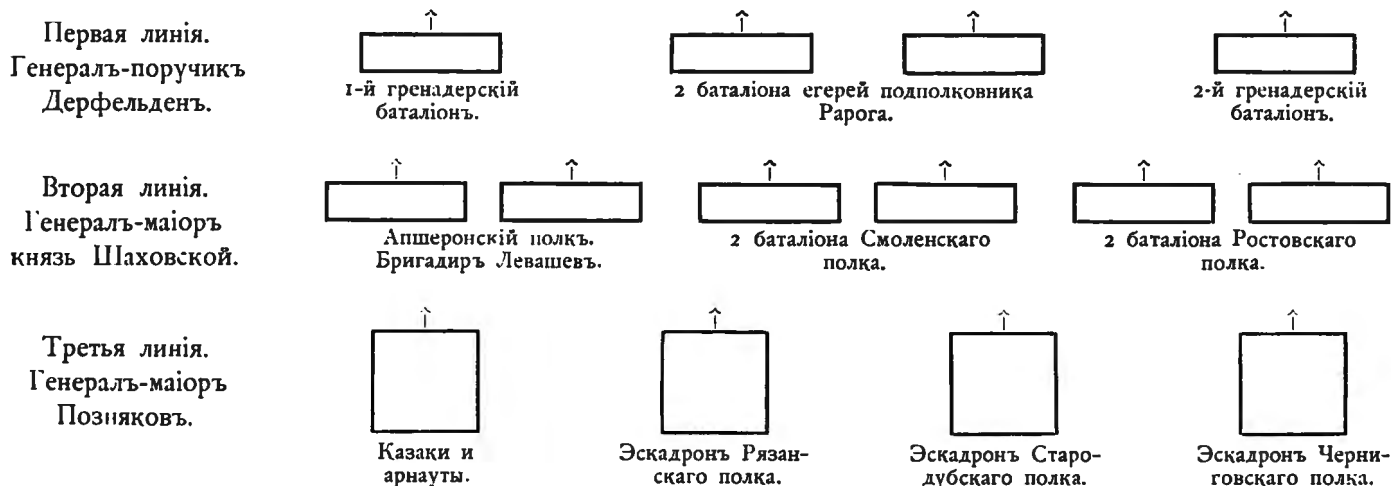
Первая линія. Генералъ-поручикъ Дерфельденъ.

1-й гренадерскій баталіонъ.

2 баталіона егерей подполковника Рарога.

2-й гренадерскій баталіонъ.

Вторая линія. Генералъ-маіоръ князь Шаховской.

Апшеронскій полкъ. Бригадиръ Левашевъ.

2 баталіона Смоленскаго полка.

2 баталіона Ростовскаго полка.

Третья линія. Генералъ-маіоръ Позняковъ.

Казаки и арнауты.

Эскадронъ Рязанскаго полка.

Эскадронъ Стародубскаго полка.

Эскадронъ Черниговскаго полка.